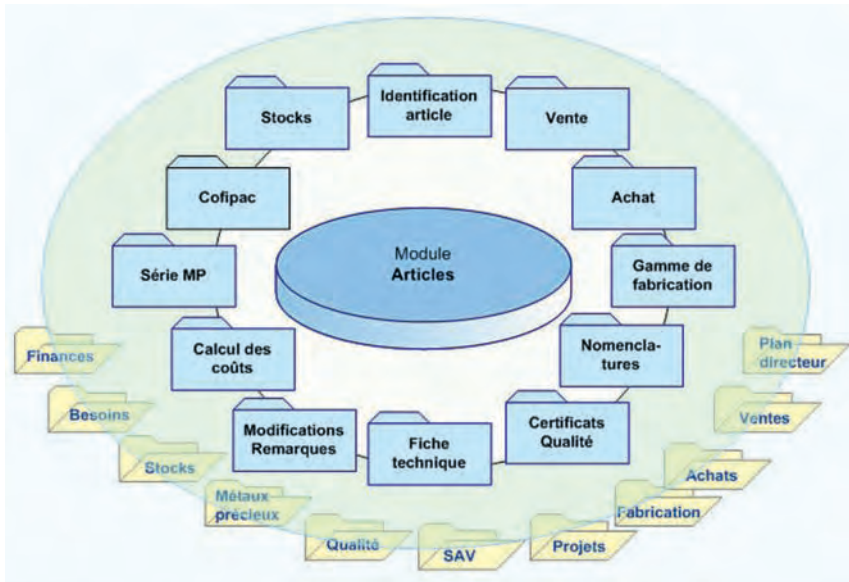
Identification article

Vente

Achat

Gamme de fabrication

Nomenclatures

Certificats Qualité

Fiche technique

Modifications Remarques

Calcul des coûts

Série MP

Cofipac

Stocks

Module
Articles

Finances

Besoins

Stocks

Métaux précieux

Qualité

SAV

Projets

Fabrication

Achats

Ventes

Plan directeur